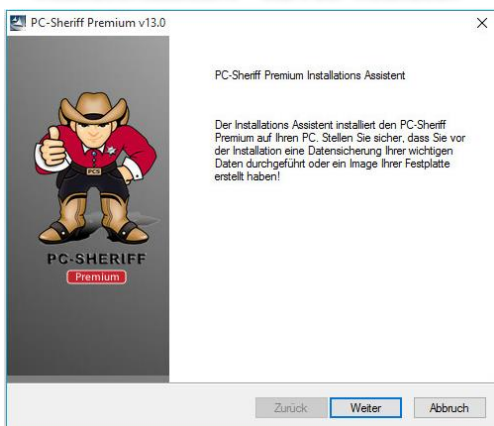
PC-Sheriff Premium v13.0

×

PC-Sheriff Premium Installations Assistent

Der Installations Assistent installiert den PC-Sheriff Premium auf Ihren PC. Stellen Sie sicher, dass Sie vor der Installation eine Datensicherung Ihrer wichtigen Daten durchgeführt oder ein Image Ihrer Festplatte erstellt haben!

PCS

PC-SHERIFF
Premium

Zurück
Weiter
Abbruch